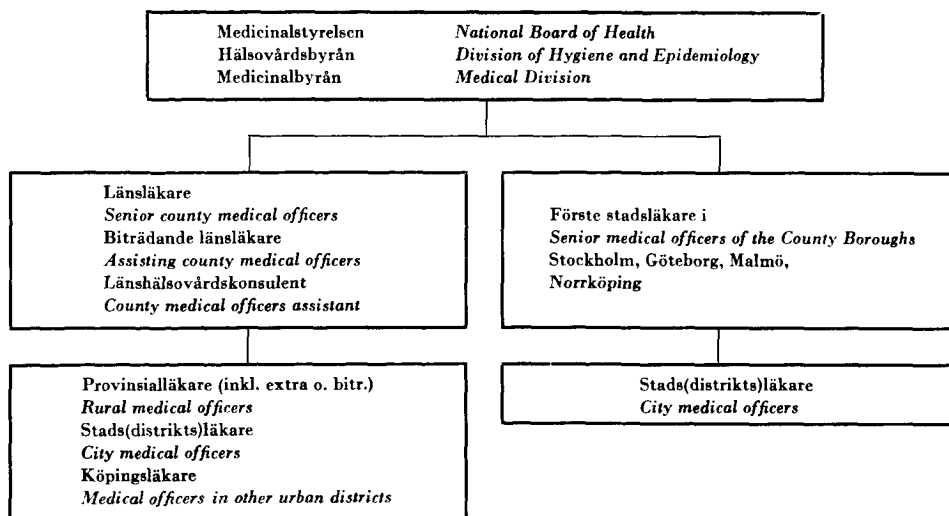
Medicinalstyrelsen
National Board of Health
Hälsovårdsbyrån
Division of Hygiene and Epidemiology
Medicinalbyrån
Medical Division

Länsläkare
Senior county medical officers
Biträdande länsläkare
Assisting county medical officers
Länshälsovårdskonsulent
County medical officers assistant

Förste stadsläkare i
Senior medical officers of the County Boroughs
Stockholm, Göteborg, Malmö, Norrköping

Provinsialläkare (inkl. extra o. bitr.)
Rural medical officers
Stads(distrikts)läkare
City medical officers
Köpingsläkare
Medical officers in other urban districts

Stads(distrikts)läkare
City medical officers